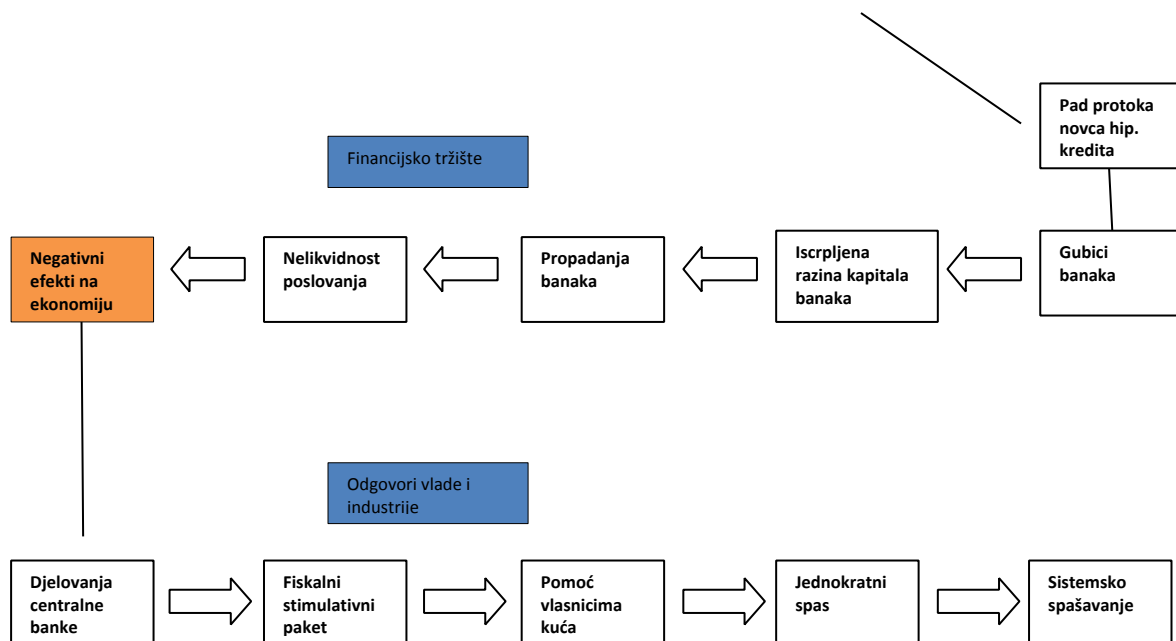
Pad protoka novca hip. kredita

Financijsko tržište

Negativni efekti na ekonomiju

Nelikvidnost poslovanja

Propadanja banaka

Iscrpljena razina kapitala banaka

Gubici banaka

Odgovori vlade i industrije

Djelovanja centralne banke

Fiskalni stimulativni paket

Pomoć vlasnicima kuća

Jednokratni spas

Sistemsko spašavanje